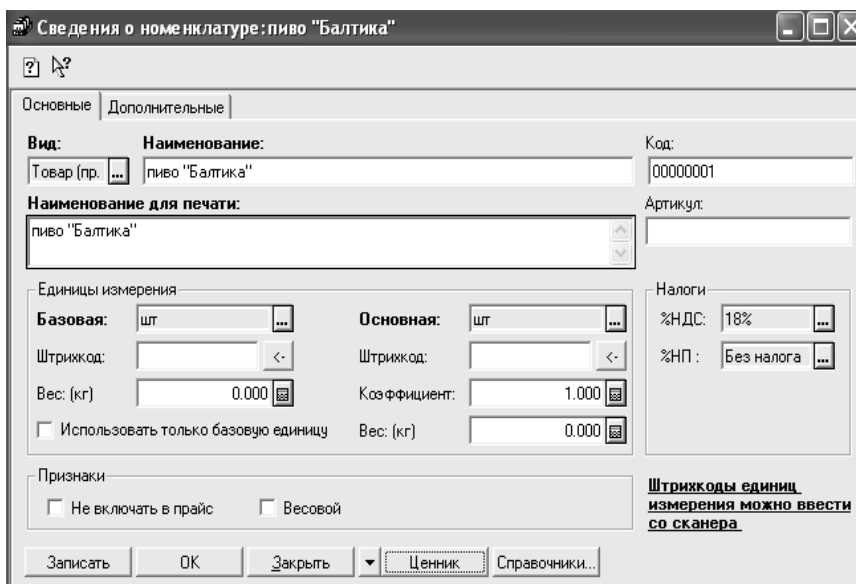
Сведения о номенклатуре: пиво "Балтика"

Основные | Дополнительные

Вид:
Товар (пр.
Наименование:
пиво "Балтика"
Код:
00000001
Наименование для печати:
пиво "Балтика"
Артикул:

Единицы измерения
Базовая: шт
Штрихкод:
Вес: (кг) 0.000
Использовать только базовую единицу
Основная: шт
Штрихкод:
Коэффициент: 1.000
Вес: (кг) 0.000

Налоги
%НДС: 18%
%НП : Без налога

Признаки
Не включать в прайс
Весовой

Штрихкоды единиц измерения можно ввести со сканера

Записать | OK | Закрыть | Ценник | Справочники...